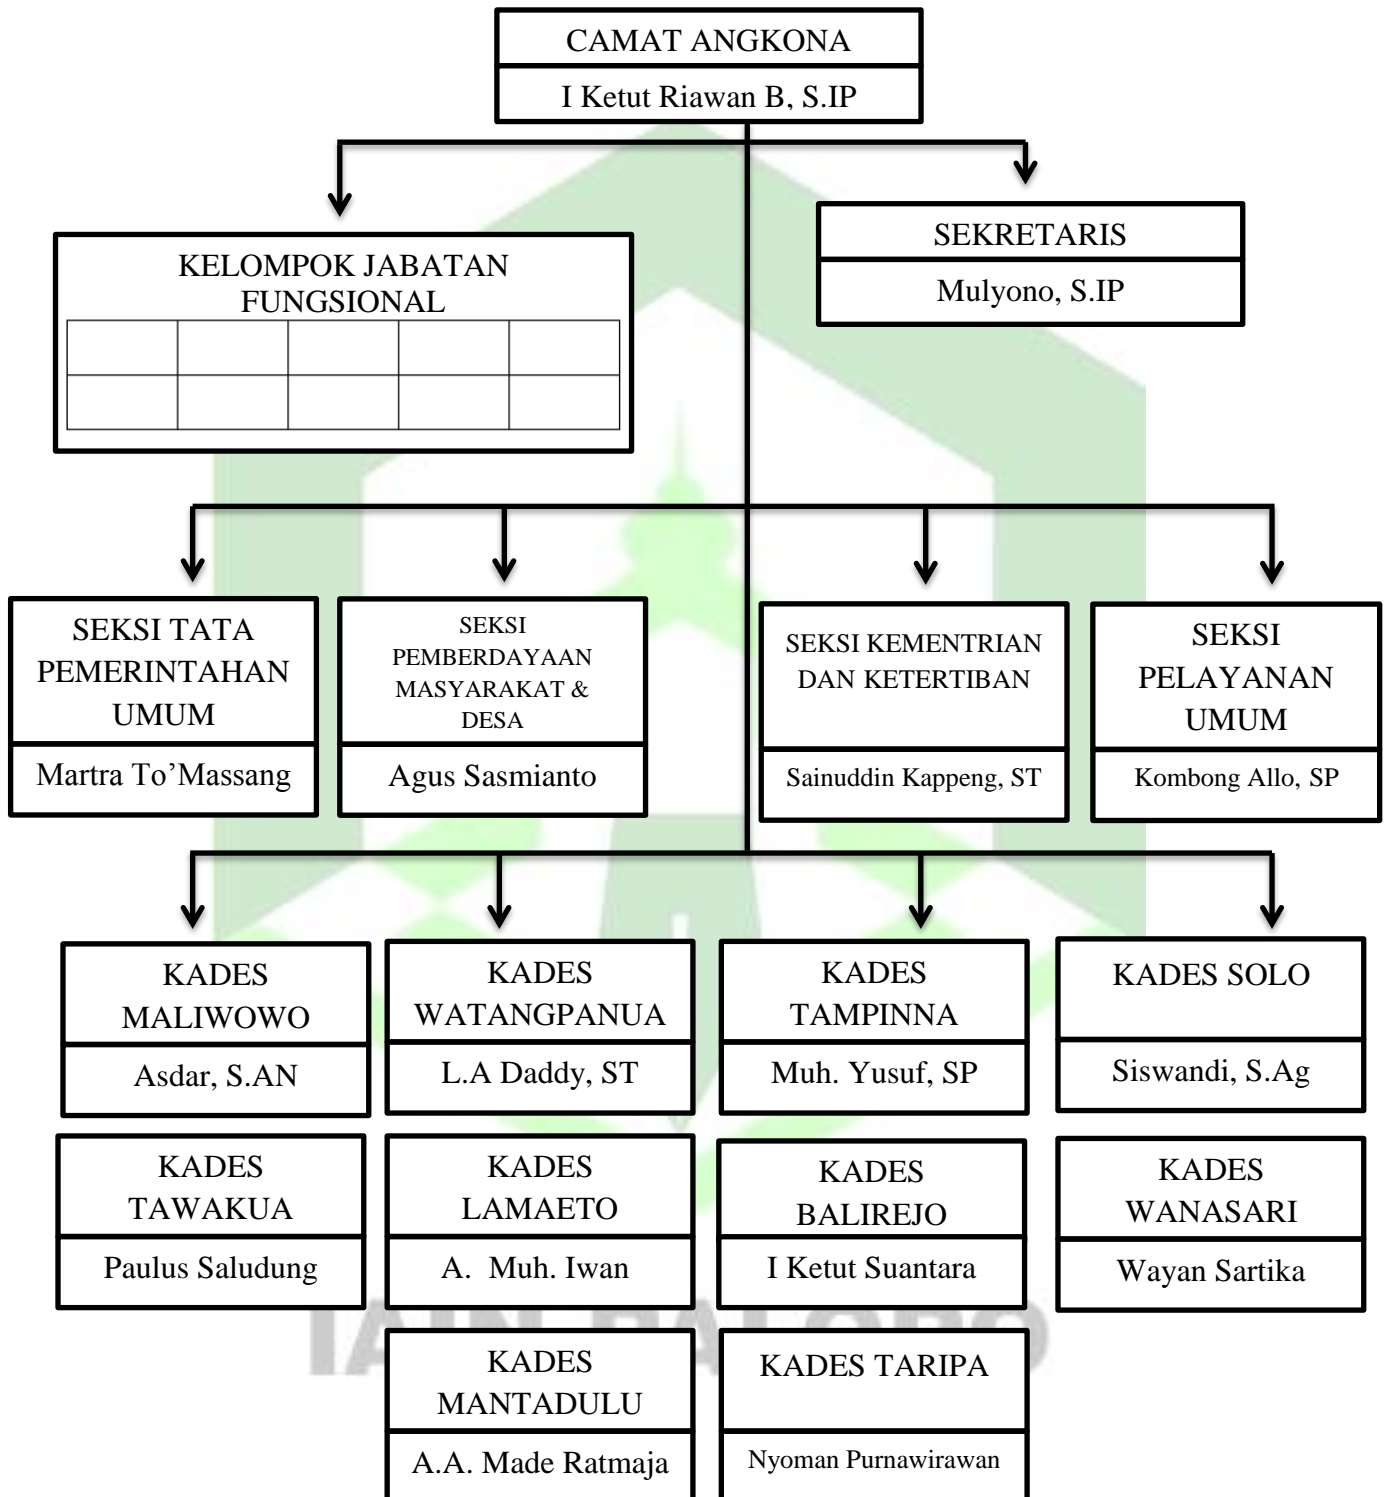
CAMAT ANGKONA
I Ketut Riawan B, S.IP

KELOMPOK JABATAN FUNGSIONAL

SEKRETARIS
Mulyono, S.IP

SEKSI TATA PEMERINTAHAN UMUM
Martra To'Massang

SEKSI PEMBERDAYAAN MASYARAKAT & DESA
Agus Sasmianto

SEKSI KEMENTRIAN DAN KETERTIBAN
Sainuddin Kappeng, ST

SEKSI PELAYANAN UMUM
Kombong Allo, SP

KADES MALIWOWO
Asdar, S.AN

KADES WATANGPANUA
L.A Daddy, ST

KADES TAMPINNA
Muh. Yusuf, SP

KADES SOLO
Siswandi, S.Ag

KADES TAWAKUA
Paulus Saludung

KADES LAMAETO
A. Muh. Iwan

KADES BALIREJO
I Ketut Suantara

KADES WANASARI
Wayan Sartika

KADES MANTADULU
A.A. Made Ratmaja

KADES TARIPA
Nyoman Purnawirawan

IAIN PALOPO